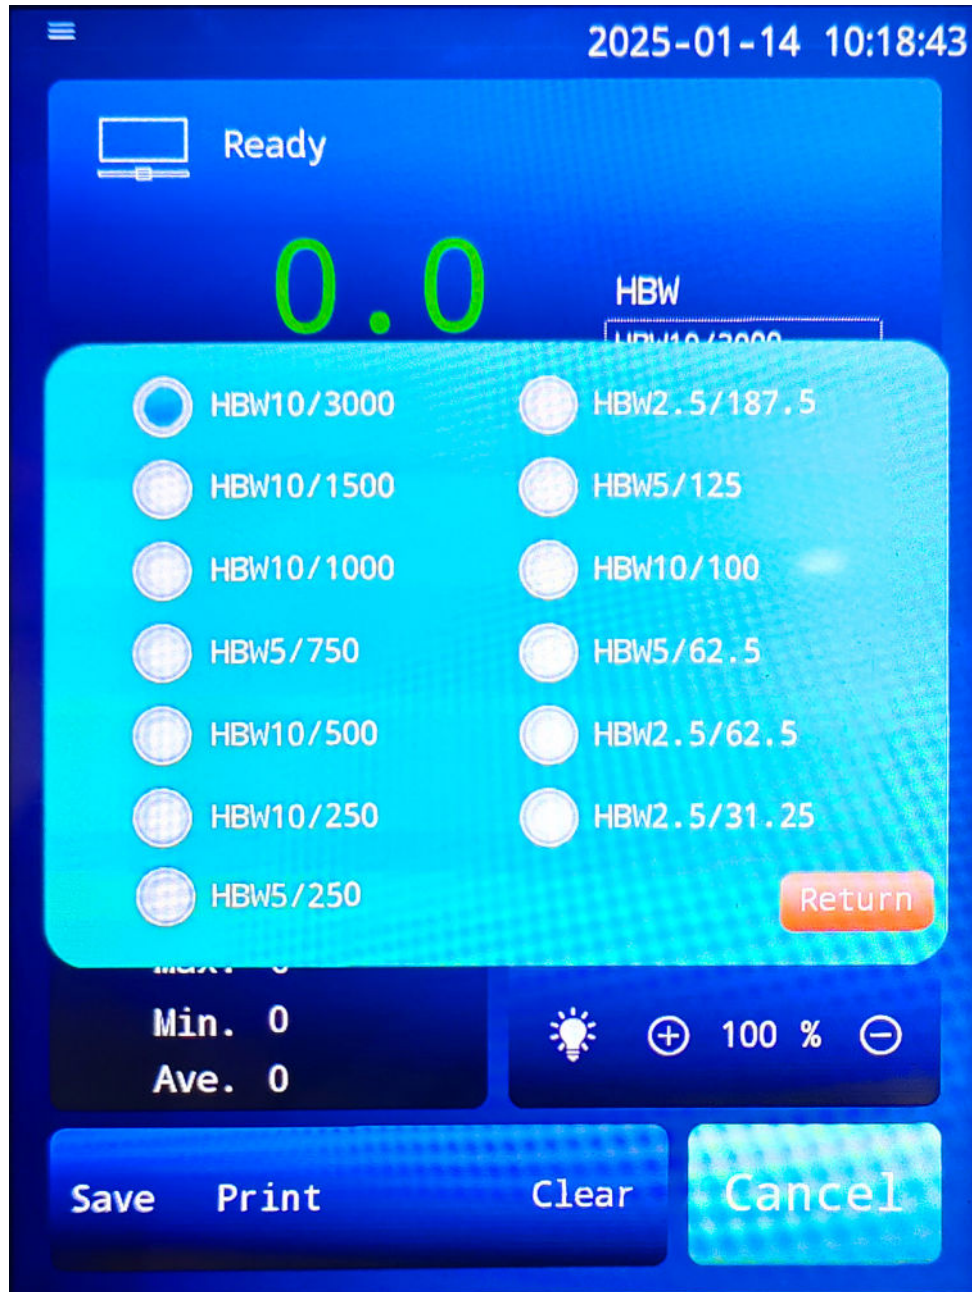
2025-01-14 10:18:43

Ready

0.0

HBW

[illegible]

HBW10/3000
HBW10/1500
HBW10/1000
HBW5/750
HBW10/500
HBW10/250
HBW5/250

HBW2.5/187.5
HBW5/125
HBW10/100
HBW5/62.5
HBW2.5/62.5
HBW2.5/31.25

Return

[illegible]

Min. 0
Ave. 0

100 %

Save Print Clear

Cancel